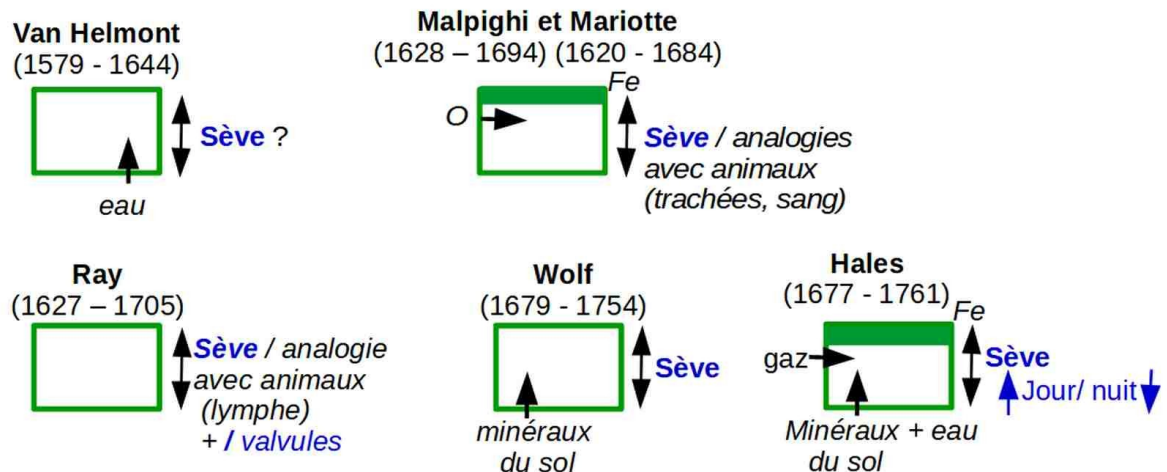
Van Helmont
(1579 - 1644)

Sève ?

eau

Malpighi et Mariotte
(1628 – 1694) (1620 - 1684)

Fe

O

Sève / analogies avec animaux (trachées, sang)

Ray
(1627 – 1705)

Sève / analogie avec animaux (lymphe)
+ / valvules

Wolf
(1679 - 1754)

Sève

minéraux du sol

Hales
(1677 - 1761)

Fe

gaz

Sève

Jour/ nuit

Minéraux + eau du sol